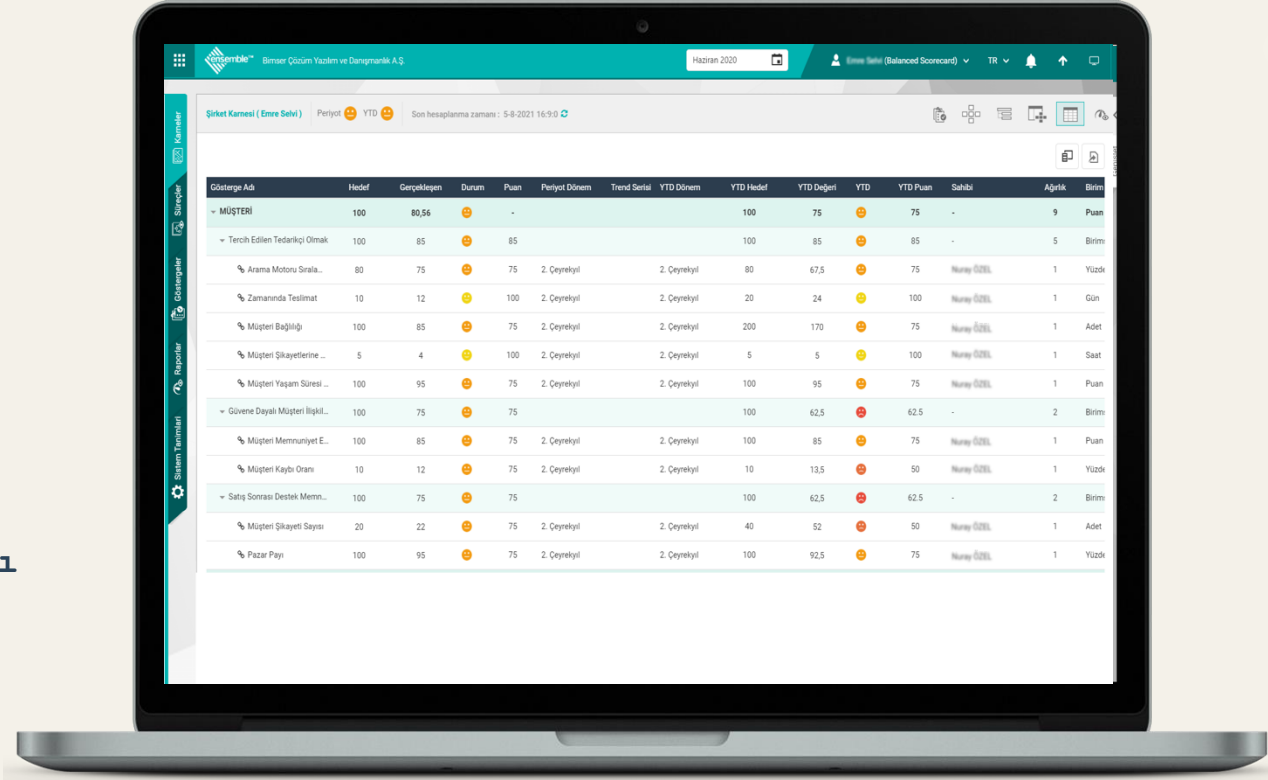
ensemble™ Bimser Çözüm Yazılım ve Danışmanlık A.Ş.

Haziran 2020

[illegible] (Balanced Scorecard) TR

Karneler

Süreçler

Göstergeler

Raporlar

Sistem Tanımları

Şirket Karnesi ( Emre Selvi ) Periyot YTD Son hesaplanma zamanı : 5-8-2021 16:9:0

| Gösterge Adı | Hedef | Gerçekleşen | Durum | Puan | Periyot Dönem | Trend Serisi | YTD Dönem | YTD Hedef | YTD Değeri | YTD | YTD Puan | Sahibi | Ağırlık | Birim |
|---|---|---|---|---|---|---|---|---|---|---|---|---|---|---|
| MÜŞTERİ | 100 | 80,56 | | - | | | | 100 | 75 | | 75 | - | 9 | Puan |
| Tercih Edilen Tedarikçi Olmak | 100 | 85 | | 85 | | | | 100 | 85 | | 85 | - | 5 | Birim |
| Arama Motoru Sırala... | 80 | 75 | | 75 | 2. Çeyrekyıl | | 2. Çeyrekyıl | 80 | 67,5 | | 75 | Nuray ÖZEL | 1 | Yüzde |
| Zamanında Teslimat | 10 | 12 | | 100 | 2. Çeyrekyıl | | 2. Çeyrekyıl | 20 | 24 | | 100 | Nuray ÖZEL | 1 | Gün |
| Müşteri Bağlılığı | 100 | 85 | | 75 | 2. Çeyrekyıl | | 2. Çeyrekyıl | 200 | 170 | | 75 | Nuray ÖZEL | 1 | Adet |
| Müşteri Şikayetlerine ... | 5 | 4 | | 100 | 2. Çeyrekyıl | | 2. Çeyrekyıl | 5 | 5 | | 100 | Nuray ÖZEL | 1 | Saat |
| Müşteri Yaşam Süresi ... | 100 | 95 | | 75 | 2. Çeyrekyıl | | 2. Çeyrekyıl | 100 | 95 | | 75 | Nuray ÖZEL | 1 | Puan |
| Güvene Dayalı Müşteri İlişkil... | 100 | 75 | | 75 | | | | 100 | 62,5 | | 62.5 | - | 2 | Birim |
| Müşteri Memnuniyet E... | 100 | 85 | | 75 | 2. Çeyrekyıl | | 2. Çeyrekyıl | 100 | 85 | | 75 | Nuray ÖZEL | 1 | Puan |
| Müşteri Kaybı Oranı | 10 | 12 | | 75 | 2. Çeyrekyıl | | 2. Çeyrekyıl | 10 | 13,5 | | 50 | Nuray ÖZEL | 1 | Yüzde |
| Satış Sonrası Destek Memn... | 100 | 75 | | 75 | | | | 100 | 62,5 | | 62.5 | - | 2 | Birim |
| Müşteri Şikayeti Sayısı | 20 | 22 | | 75 | 2. Çeyrekyıl | | 2. Çeyrekyıl | 40 | 52 | | 50 | Nuray ÖZEL | 1 | Adet |
| Pazar Payı | 100 | 95 | | 75 | 2. Çeyrekyıl | | 2. Çeyrekyıl | 100 | 92,5 | | 75 | Nuray ÖZEL | 1 | Yüzde |

1